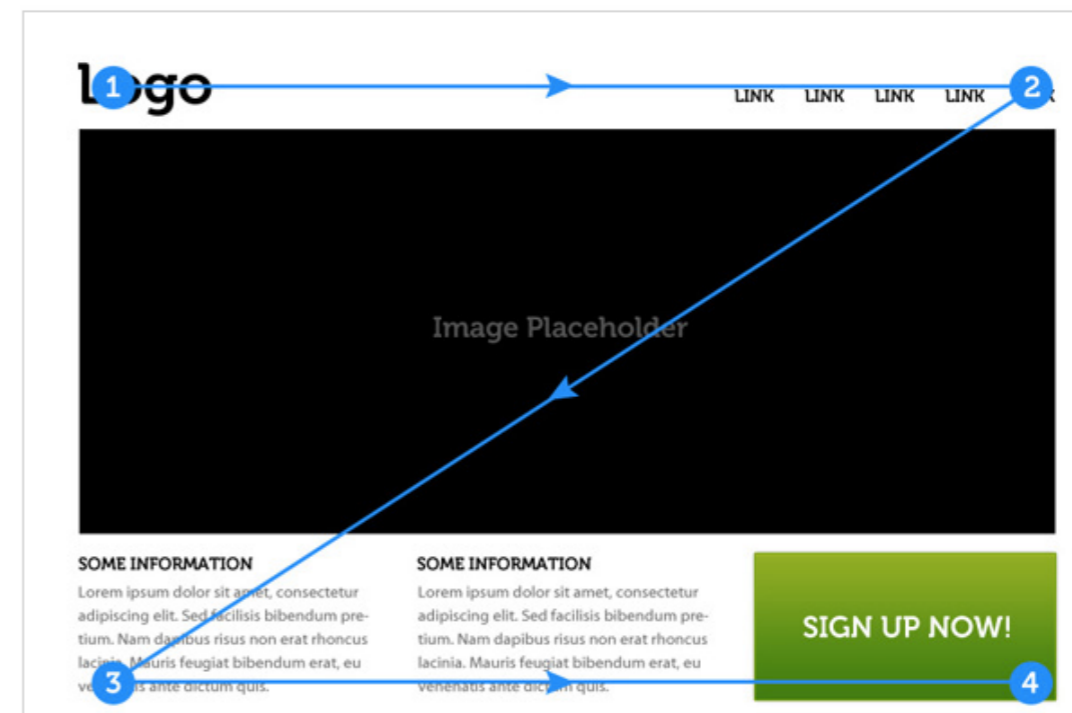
1 logo

LINK LINK LINK LINK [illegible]

2

Image Placeholder

SOME INFORMATION

Lorem ipsum dolor sit amet, consectetur adipiscing elit. Sed facilisis bibendum pretium. Nam dapibus risus non erat rhoncus lacinia. Mauris feugiat bibendum erat, eu ve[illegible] ante dictum quis.

SOME INFORMATION

Lorem ipsum dolor sit amet, consectetur adipiscing elit. Sed facilisis bibendum pretium. Nam dapibus risus non erat rhoncus lacinia. Mauris feugiat bibendum erat, eu venenatis ante dictum quis.

SIGN UP NOW!

3

4